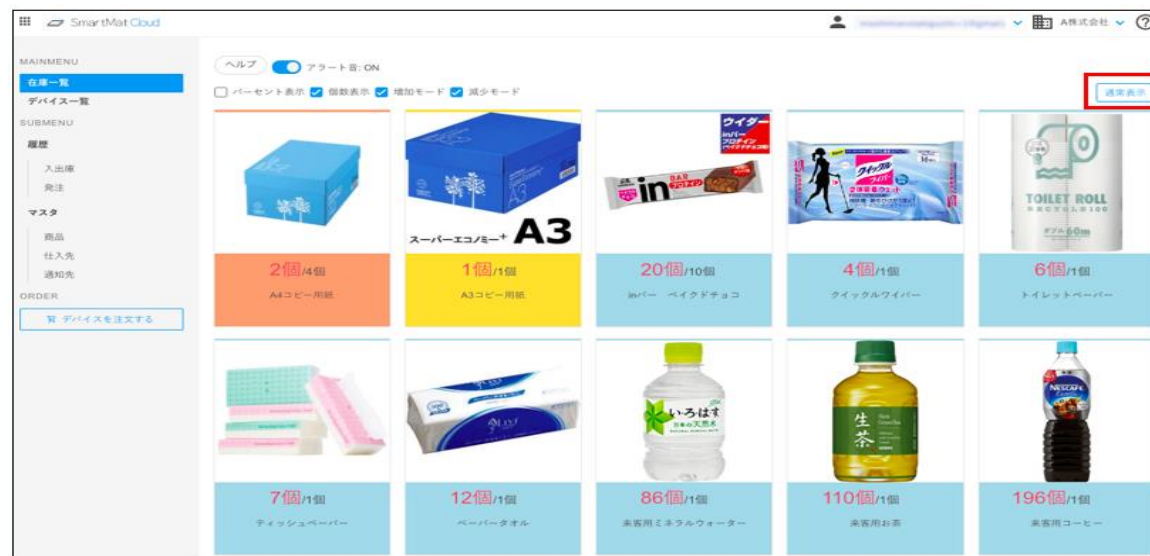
SmartMat Cloud

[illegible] A株式会社

MAINMENU
在庫一覧
デバイス一覧
SUBMENU
履歴
入出庫
発注
マスタ
商品
仕入先
通知先
ORDER
デバイスを注文する

ヘルプ アラート音: ON
パーセント表示 個数表示 増加モード 減少モード
通常表示

スーパーエコノミー+ A3
ウイダー inバー プロテイン
クイックルワイパー
TOILET ROLL

2個/4個
A4コピー用紙

1個/1個
A3コピー用紙

20個/10個
inバー ベイクドチョコ

4個/1個
クイックルワイパー

6個/1個
トイレットペーパー

いろはす
生茶
NESCAFE

7個/1個
ティッシュペーパー

12個/1個
ペーパータオル

86個/1個
来客用ミネラルウォーター

110個/1個
来客用お茶

196個/1個
来客用コーヒー